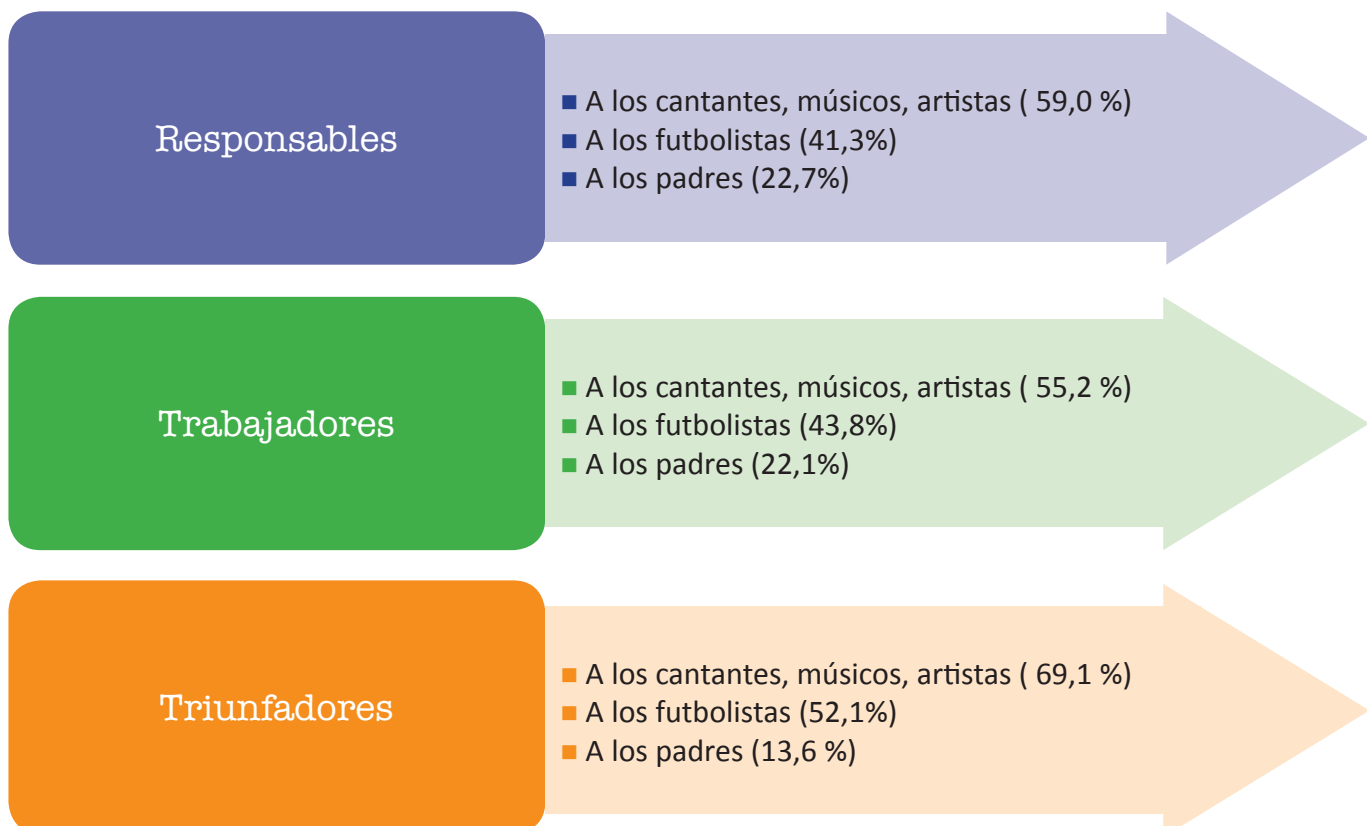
Responsables

- A los cantantes, músicos, artistas ( 59,0 %)
- A los futbolistas (41,3%)
- A los padres (22,7%)

Trabajadores

- A los cantantes, músicos, artistas ( 55,2 %)
- A los futbolistas (43,8%)
- A los padres (22,1%)

Triunfadores

- A los cantantes, músicos, artistas ( 69,1 %)
- A los futbolistas (52,1%)
- A los padres (13,6 %)